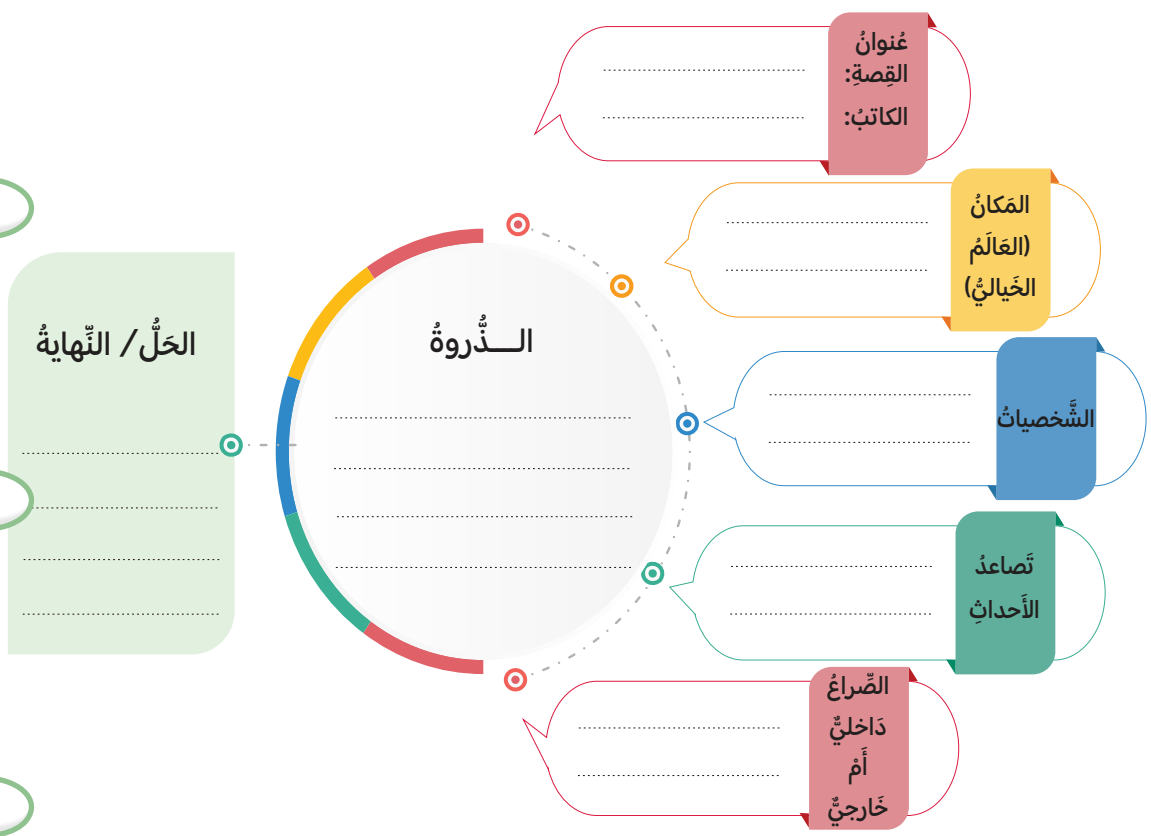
عُنوانُ القِصةِ: ..............................

الكاتبُ: ..............................

المَكانُ (العَالَمُ الخَياليُّ) ..............................

..............................

الشَّخصياتُ ..............................

..............................

تَصاعدُ الأَحداثِ ..............................

..............................

الصِّراعُ دَاخليٌّ أَمْ خَارجيٌّ ..............................

..............................

الـــذُّروةُ

..............................

..............................

..............................

..............................

الحَلُّ/ النِّهايةُ

..............................

..............................

..............................

..............................